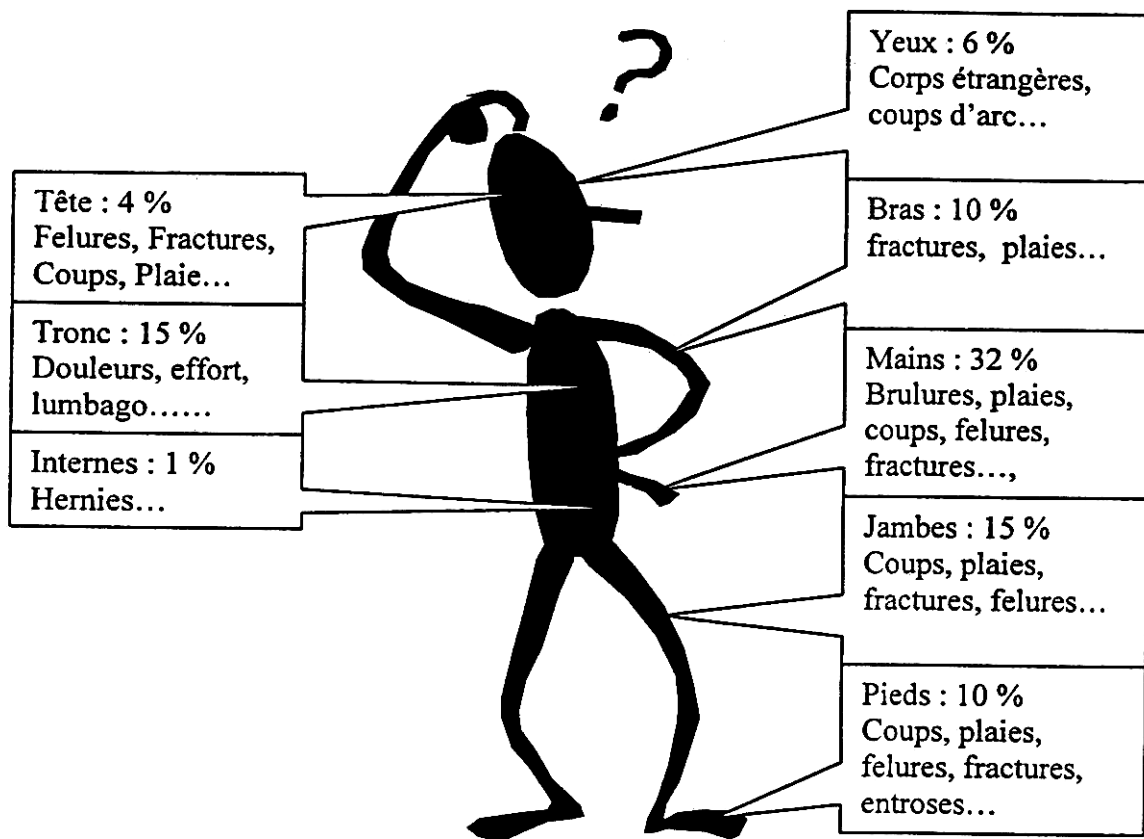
Yeux : 6 %
Corps étrangères, coups d'arc…

Tête : 4 %
Felures, Fractures, Coups, Plaie…

Bras : 10 %
fractures, plaies…

Tronc : 15 %
Douleurs, effort, lumbago……

Mains : 32 %
Brulures, plaies, coups, felures, fractures…,

Internes : 1 %
Hernies…

Jambes : 15 %
Coups, plaies, fractures, felures…

Pieds : 10 %
Coups, plaies, felures, fractures, entroses…